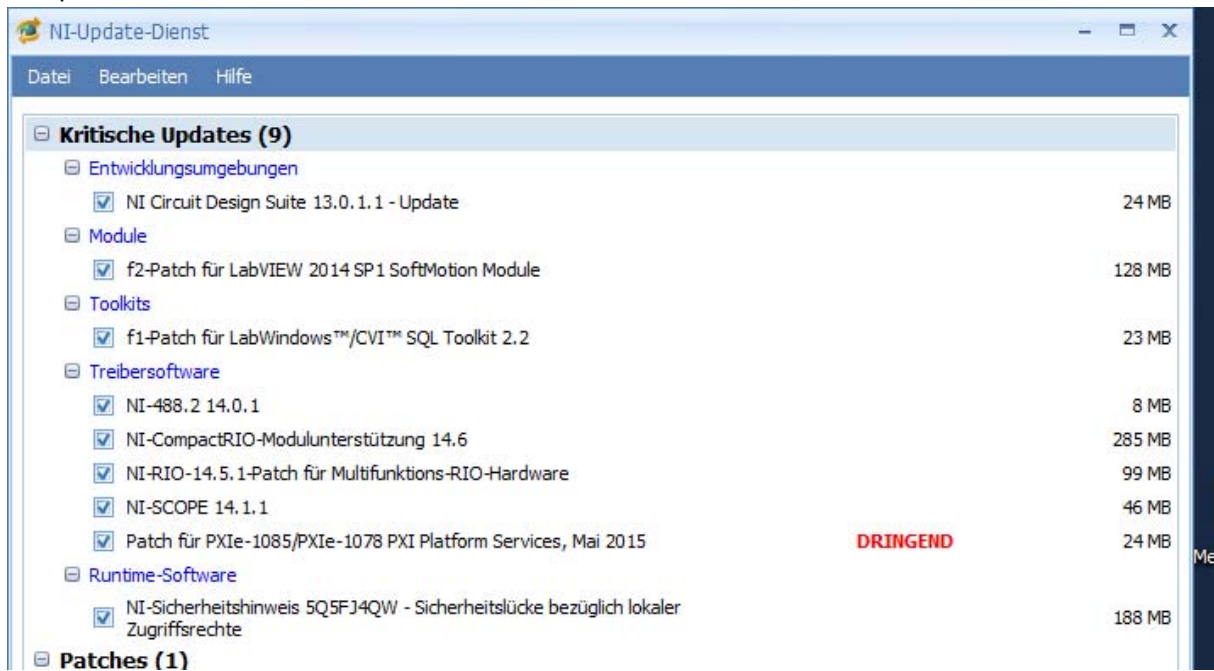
NI-Update-Dienst

Datei Bearbeiten Hilfe

Kritische Updates (9)

Entwicklungsumgebungen

NI Circuit Design Suite 13.0.1.1 - Update 24 MB

Module

f2-Patch für LabVIEW 2014 SP1 SoftMotion Module 128 MB

Toolkits

f1-Patch für LabWindows™/CVI™ SQL Toolkit 2.2 23 MB

Treibersoftware

NI-488.2 14.0.1 8 MB

NI-CompactRIO-Modulunterstützung 14.6 285 MB

NI-RIO-14.5.1-Patch für Multifunktions-RIO-Hardware 99 MB

NI-SCOPE 14.1.1 46 MB

Patch für PXIe-1085/PXIe-1078 PXI Platform Services, Mai 2015 DRINGEND 24 MB

Runtime-Software

NI-Sicherheitshinweis 5Q5FJ4QW - Sicherheitslücke bezüglich lokaler Zugriffsrechte 188 MB

Patches (1)

Me